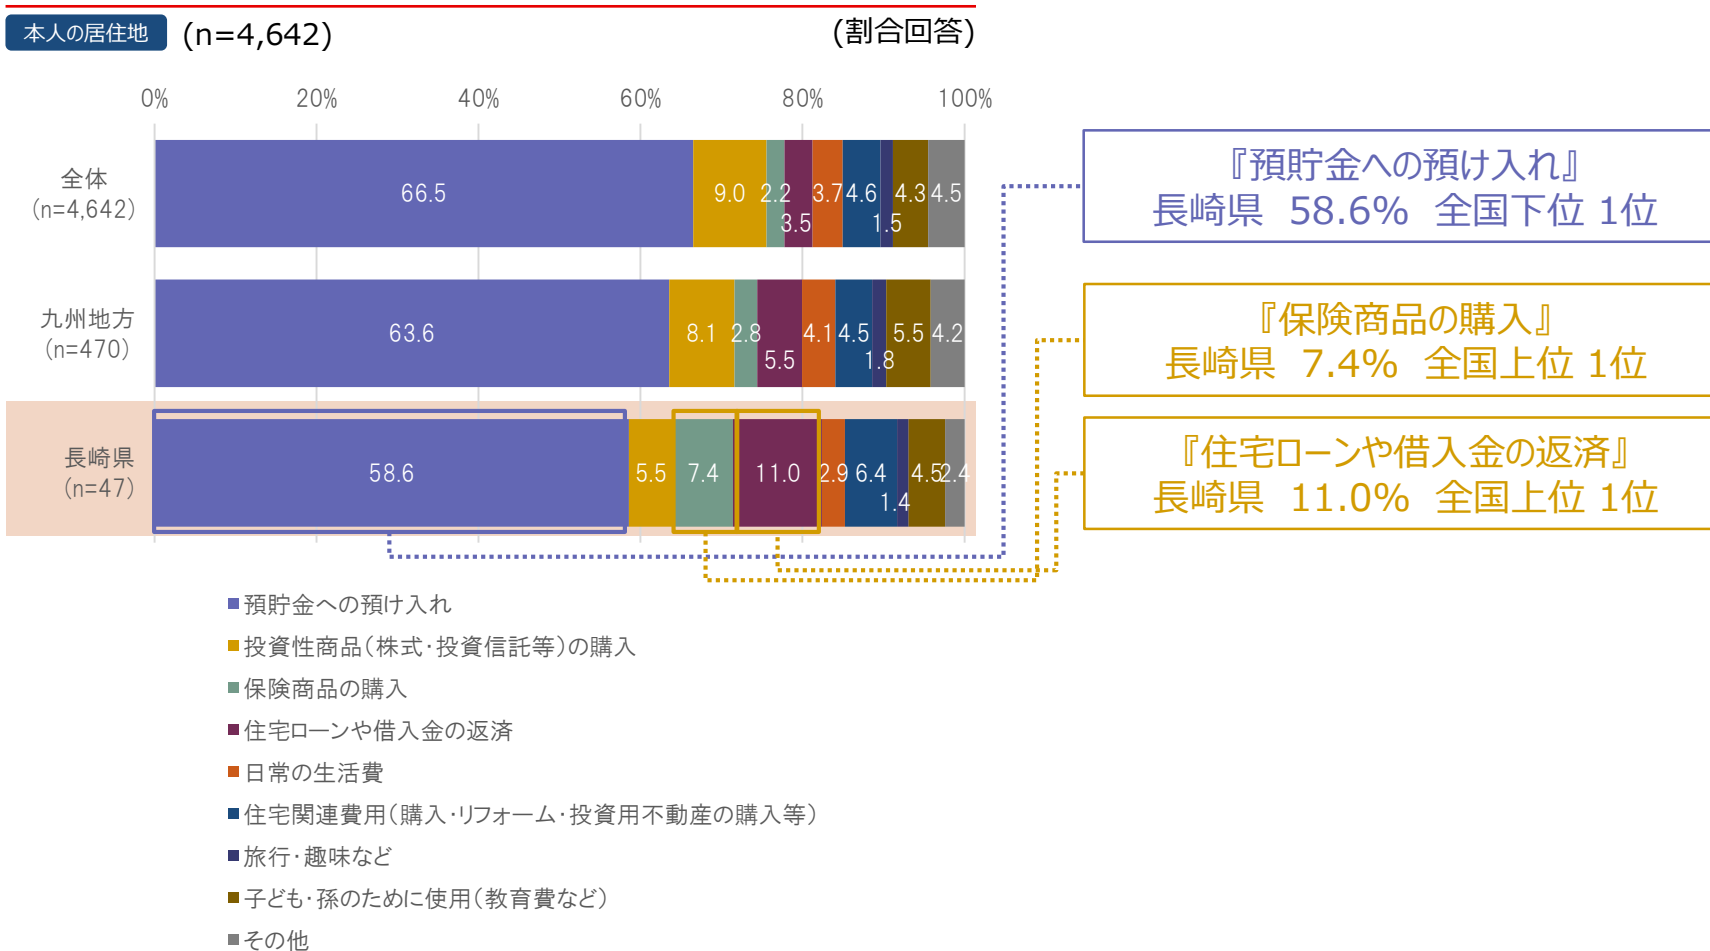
本人の居住地 (n=4,642) (割合回答)

0% 20% 40% 60% 80% 100%

全体 (n=4,642) 66.5 9.0 2.2 3.5 3.7 4.6 1.5 4.3 4.5

九州地方 (n=470) 63.6 8.1 2.8 5.5 4.1 4.5 1.8 5.5 4.2

長崎県 (n=47) 58.6 5.5 7.4 11.0 2.9 6.4 1.4 4.5 2.4

『預貯金への預け入れ』
長崎県 58.6% 全国下位 1位

『保険商品の購入』
長崎県 7.4% 全国上位 1位

『住宅ローンや借入金の返済』
長崎県 11.0% 全国上位 1位

預貯金への預け入れ
投資性商品(株式・投資信託等)の購入
保険商品の購入
住宅ローンや借入金の返済
日常の生活費
住宅関連費用(購入・リフォーム・投資用不動産の購入等)
旅行・趣味など
子ども・孫のために使用(教育費など)
その他